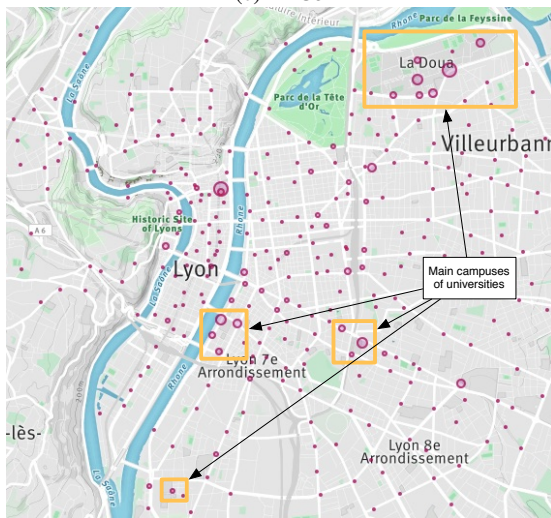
(a)
Canal de Jonage
Parc de la Feyssine
La Saône
Rhône
La Doua
Parc de la Tête d'Or
Villeurbann
Historic Site of Lyons
A 6
Rhône
Lyon
La Saône
Main campuses of universities
Lyon 7e Arrondissement
Rhône
-lès-
Lyon 8e Arrondissement
La Saône